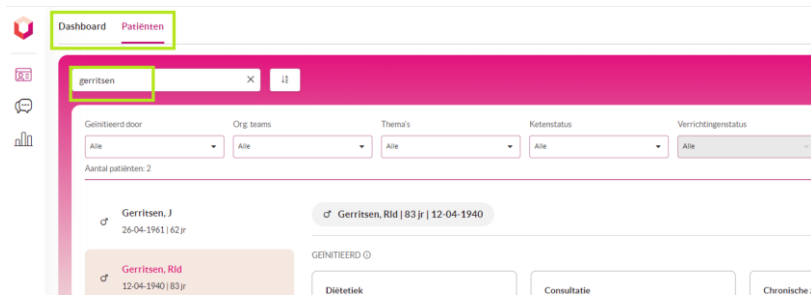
Dashboard Patiënten

gerritsen

Geïnitieerd door
Alle

Org. teams
Alle

Thema's
Alle

Ketenstatus
Alle

Verrichtingenstatus
Alle

Aantal patiënten: 2

♂ Gerritsen, J
26-04-1961 | 62 jr

♂ Gerritsen, Rld
12-04-1940 | 83 jr

♂ Gerritsen, Rld | 83 jr | 12-04-1940

GEÏNITIEERD ⓘ

Diëtetiek

Consultatie

Chronische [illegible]